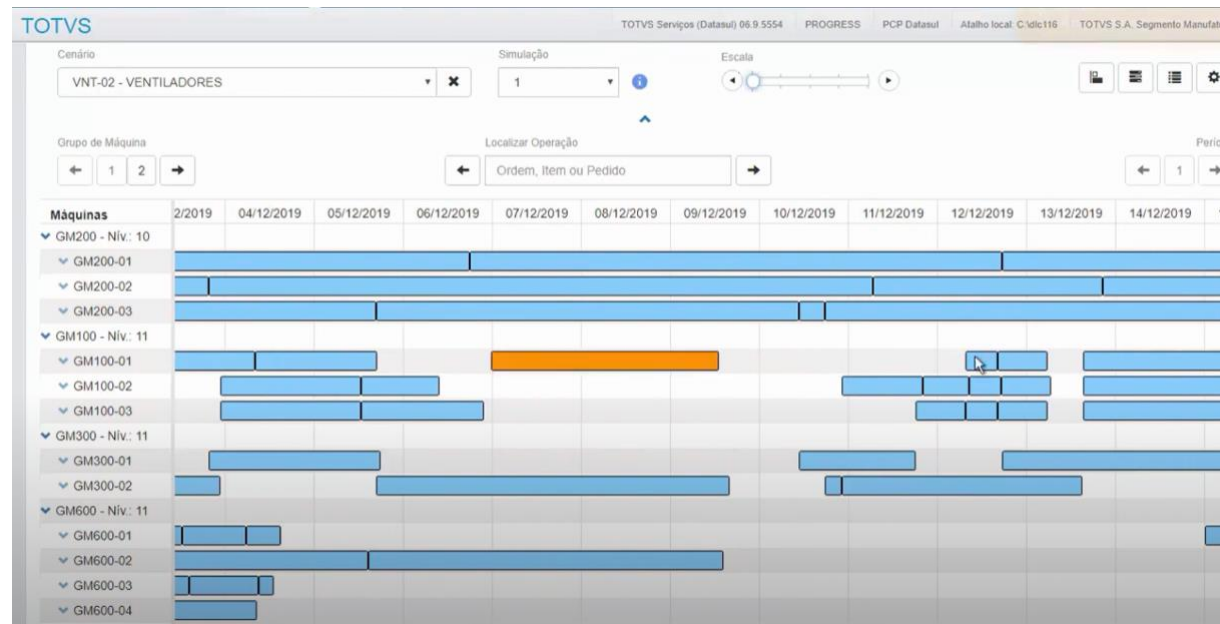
TOTVS

TOTVS Serviços (Datasul) 06.9.5554 PROGRESS PCP Datasul Atalho local: C:\dlc116 TOTVS S.A. Segmento Manufat

Cenário

VNT-02 - VENTILADORES

Simulação

1

Escala

Grupo de Máquina

1 2

Localizar Operação

Ordem, Item ou Pedido

Perío

1

| Máquinas | 2/2019 | 04/12/2019 | 05/12/2019 | 06/12/2019 | 07/12/2019 | 08/12/2019 | 09/12/2019 | 10/12/2019 | 11/12/2019 | 12/12/2019 | 13/12/2019 | 14/12/2019 |
|---|---|---|---|---|---|---|---|---|---|---|---|---|
| GM200 - Nív.: 10 | | | | | | | | | | | | |
| GM200-01 | | | | | | | | | | | | |
| GM200-02 | | | | | | | | | | | | |
| GM200-03 | | | | | | | | | | | | |
| GM100 - Nív.: 11 | | | | | | | | | | | | |
| GM100-01 | | | | | | | | | | | | |
| GM100-02 | | | | | | | | | | | | |
| GM100-03 | | | | | | | | | | | | |
| GM300 - Nív.: 11 | | | | | | | | | | | | |
| GM300-01 | | | | | | | | | | | | |
| GM300-02 | | | | | | | | | | | | |
| GM600 - Nív.: 11 | | | | | | | | | | | | |
| GM600-01 | | | | | | | | | | | | |
| GM600-02 | | | | | | | | | | | | |
| GM600-03 | | | | | | | | | | | | |
| GM600-04 | | | | | | | | | | | | |